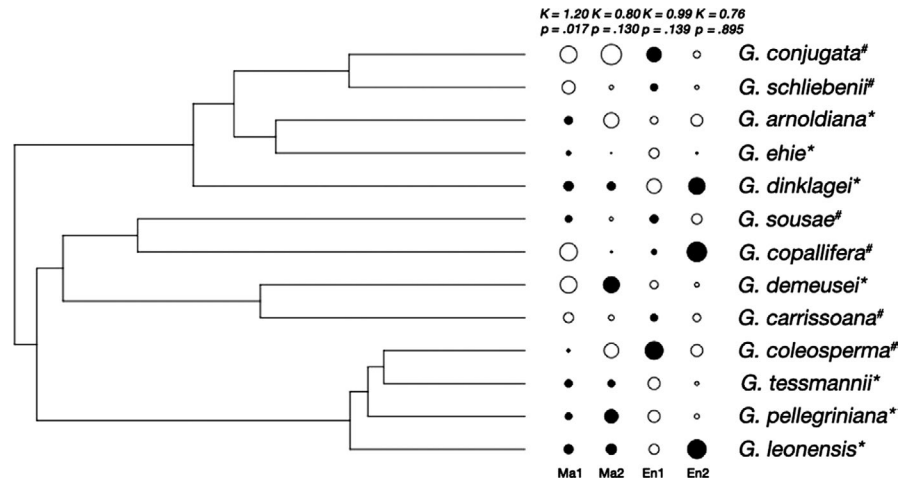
K = 1.20 K = 0.80 K = 0.99 K = 0.76
p = .017 p = .130 p = .139 p = .895

G. conjugata#
G. schliebenii#
G. arnoldiana*
G. ehie*
G. dinklagei*
G. sousae#
G. copallifera#
G. demeusei*
G. carrissoana#
G. coleosperma#
G. tessmannii*
G. pellegriniana*
G. leonensis*

Ma1 Ma2 En1 En2